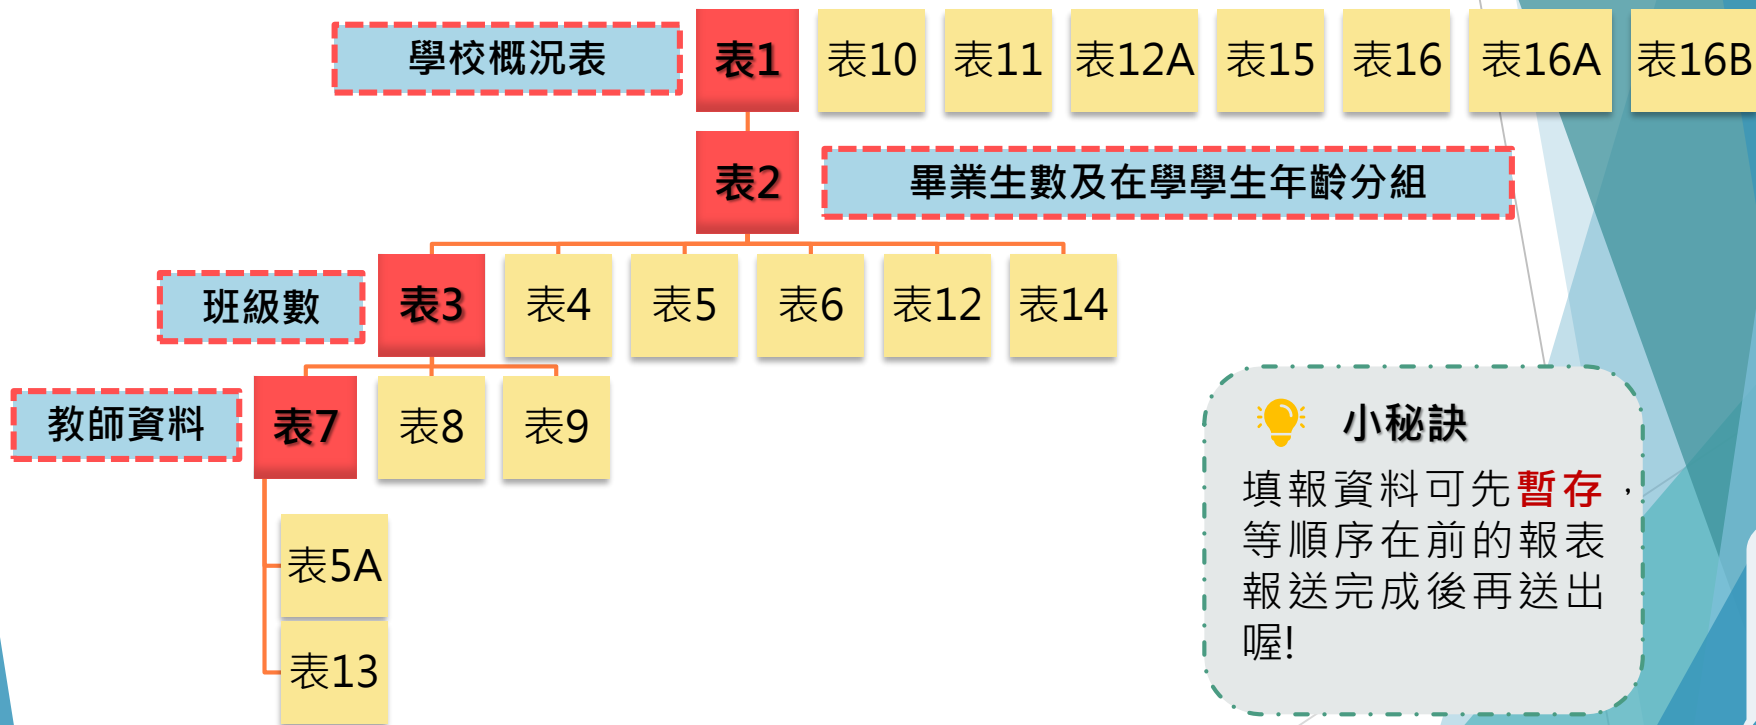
學校概況表

表1

表10

表11

表12A

表15

表16

表16A

表16B

表2

畢業生數及在學學生年齡分組

班級數

表3

表4

表5

表6

表12

表14

教師資料

表7

表8

表9

表5A

表13

小秘訣

填報資料可先暫存，等順序在前的報表報送完成後再送出喔!